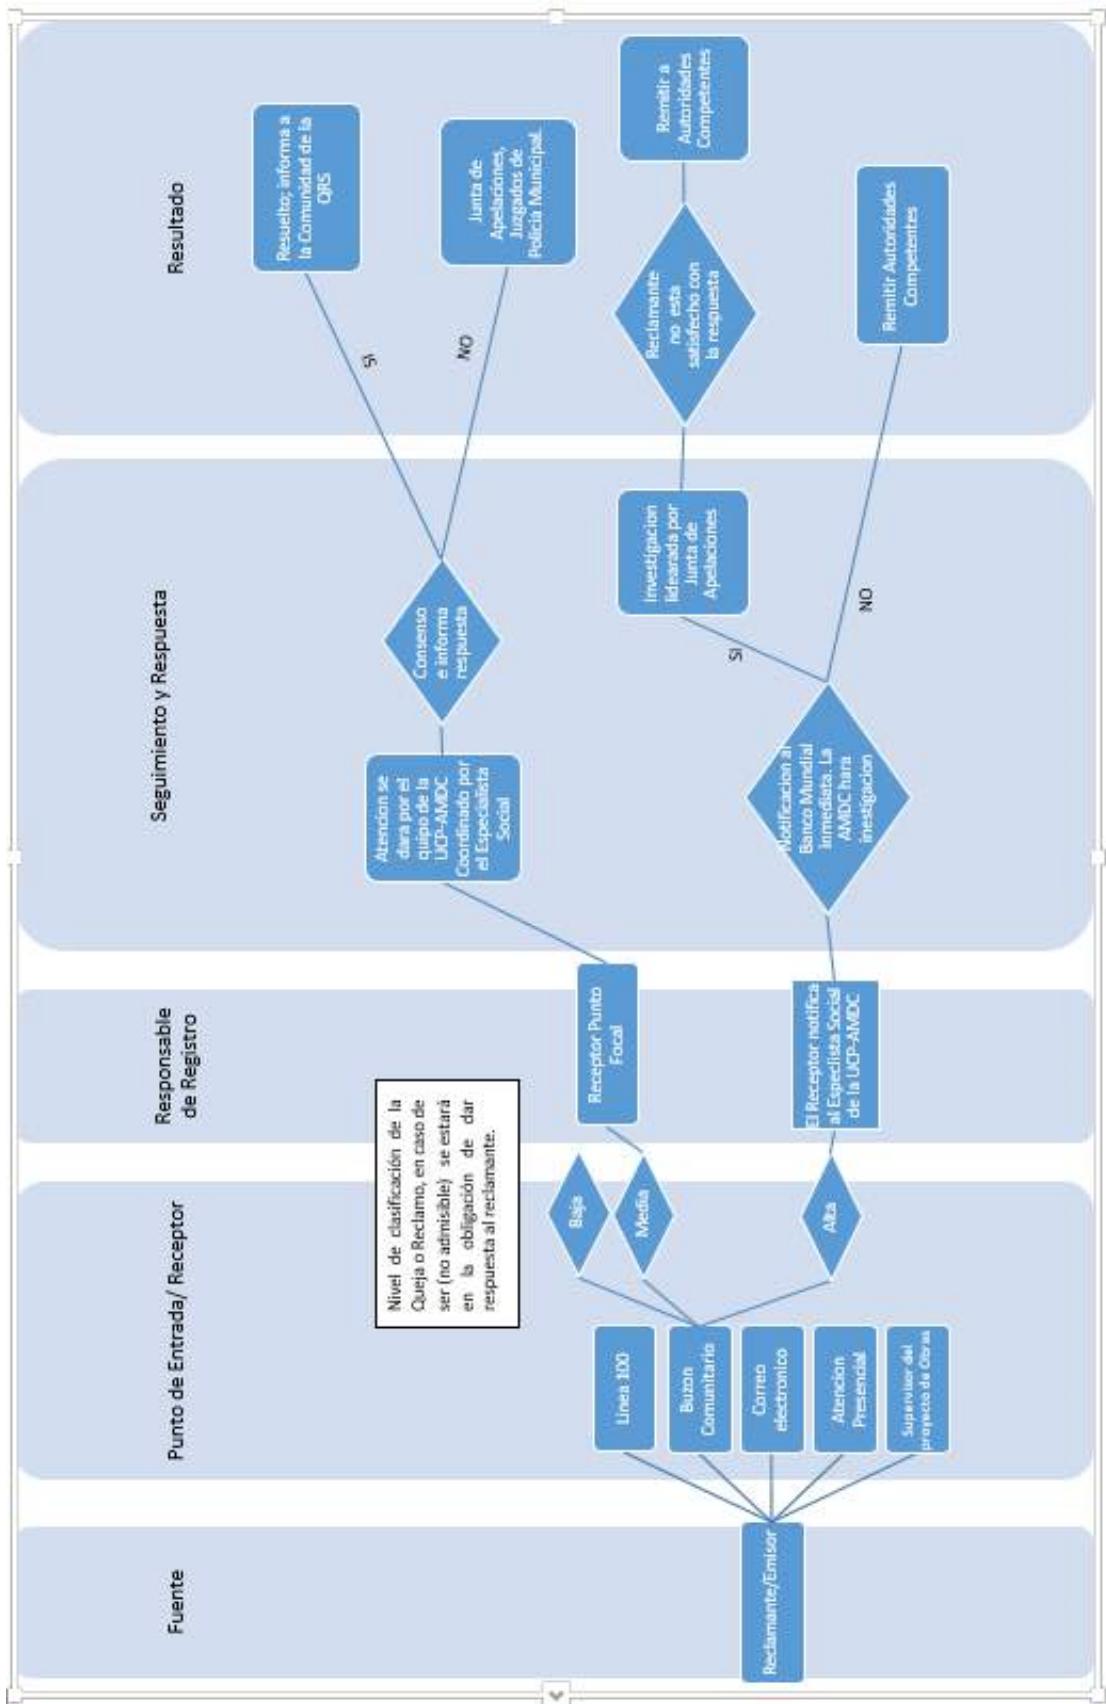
Fuente

Punto de Entrada/ Receptor

Responsable de Registro

Seguimiento y Respuesta

Resultado

Reclamante/Emisor

Linea 100

Buzon Comunitario

Correo electronico

Atencion Presencial

Supervisor del proyecto de Obras

Nivel de clasificación de la Queja o Reclamo, en caso de ser (no admisible) se estará en la obligación de dar respuesta al reclamante.

Baja

Media

Alta

Receptor Punto Focal

El Receptor notifica al Especialista Social de la UCP-AMDC

Atencion se dara por el quipo de la UCP-AMDC Coordinado por el Especialista Social

Consenso e informa respuesta

SI

NO

Resuelto; informa a la Comunidad de la QRS

Junta de Apelaciones, Juzgados de Policía Municipal

Notificacion al Banco Mundial inmediata. La AMDC hara investigacion

SI

NO

Investigacion lidearada por Junta de Apelaciones

Reclamante no esta satisfecho con la respuesta

Remitir a Autoridades Competentes

Remitir Autoridades Competentes